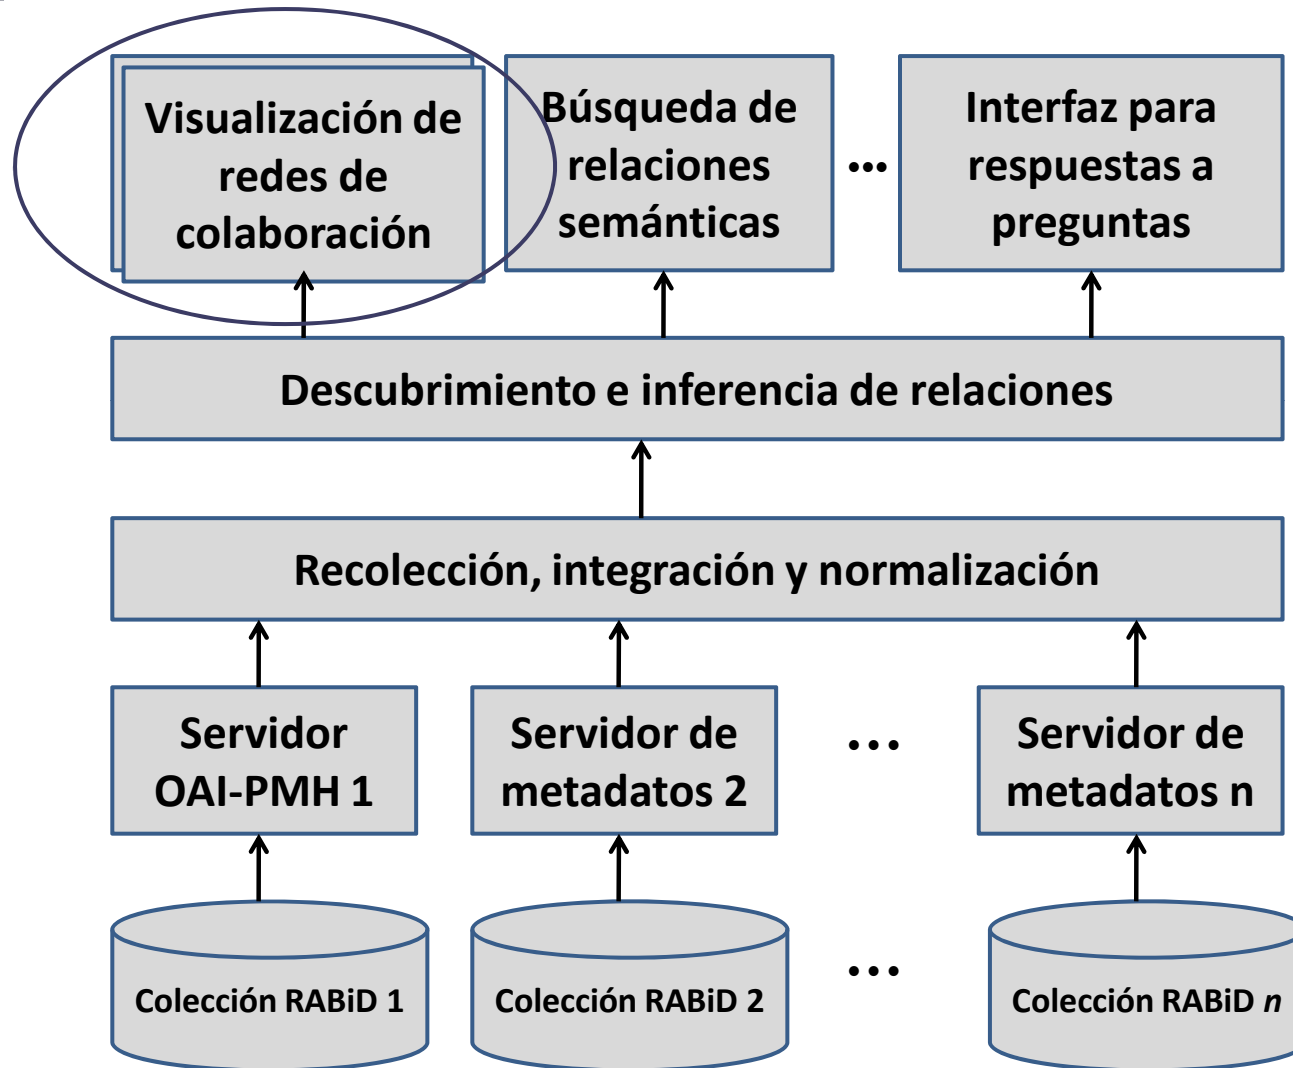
Visualización de redes de colaboración

Búsqueda de relaciones semánticas

...

Interfaz para respuestas a preguntas

Descubrimiento e inferencia de relaciones

Recolección, integración y normalización

Servidor OAI-PMH 1

Servidor de metadatos 2

...

Servidor de metadatos n

Colección RABiD 1

Colección RABiD 2

...

Colección RABiD *n*